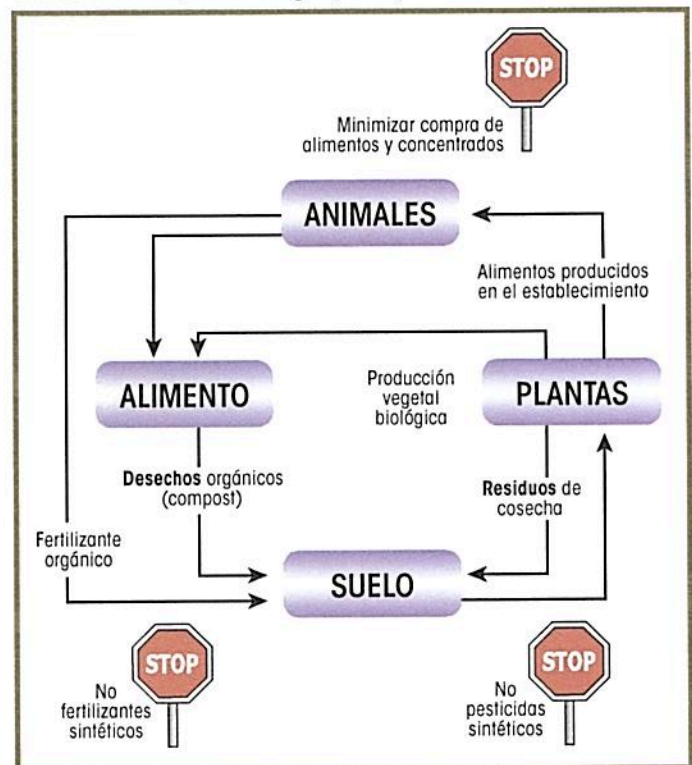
STOP

Minimizar compra de alimentos y concentrados

ANIMALES

Alimentos producidos en el establecimiento

ALIMENTO

Producción vegetal biológica

PLANTAS

Desechos orgánicos (compost)

Residuos de cosecha

Fertilizante orgánico

SUELO

STOP

No fertilizantes sintéticos

STOP

No pesticidas sintéticos